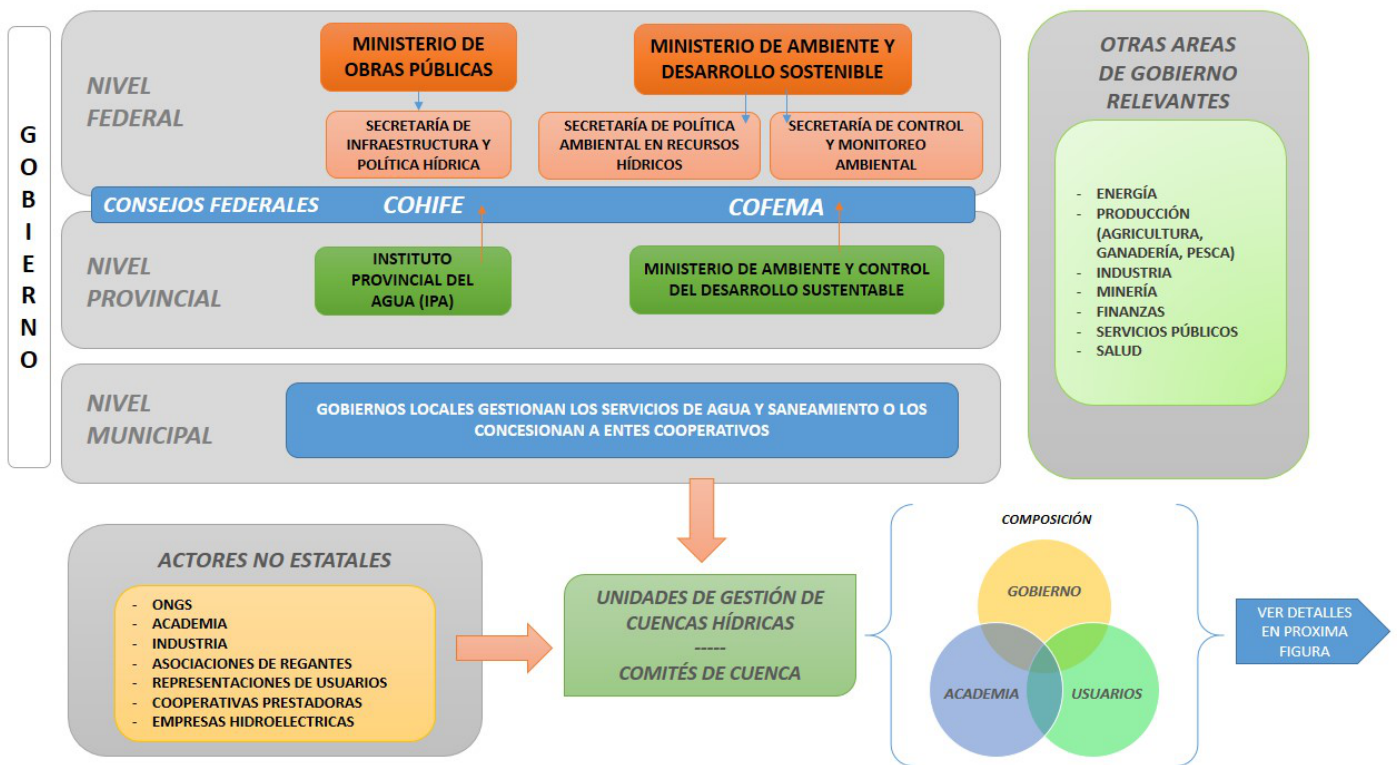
GOBIERNO

NIVEL FEDERAL

MINISTERIO DE OBRAS PÚBLICAS

MINISTERIO DE AMBIENTE Y DESARROLLO SOSTENIBLE

SECRETARÍA DE INFRAESTRUCTURA Y POLÍTICA HÍDRICA

SECRETARÍA DE POLÍTICA AMBIENTAL EN RECURSOS HÍDRICOS

SECRETARÍA DE CONTROL Y MONITOREO AMBIENTAL

CONSEJOS FEDERALES COHIFE COFEMA

NIVEL PROVINCIAL

INSTITUTO PROVINCIAL DEL AGUA (IPA)

MINISTERIO DE AMBIENTE Y CONTROL DEL DESARROLLO SUSTENTABLE

NIVEL MUNICIPAL

GOBIERNOS LOCALES GESTIONAN LOS SERVICIOS DE AGUA Y SANEAMIENTO O LOS CONCESIONAN A ENTES COOPERATIVOS

OTRAS AREAS DE GOBIERNO RELEVANTES

- ENERGÍA
- PRODUCCIÓN (AGRICULTURA, GANADERÍA, PESCA)
- INDUSTRIA
- MINERÍA
- FINANZAS
- SERVICIOS PÚBLICOS
- SALUD

ACTORES NO ESTATALES

- ONGS
- ACADEMIA
- INDUSTRIA
- ASOCIACIONES DE REGANTES
- REPRESENTACIONES DE USUARIOS
- COOPERATIVAS PRESTADORAS
- EMPRESAS HIDROELECTRICAS

UNIDADES DE GESTIÓN DE CUENCAS HÍDRICAS
-----
COMITÉS DE CUENCA

COMPOSICIÓN

GOBIERNO

ACADEMIA

USUARIOS

VER DETALLES EN PROXIMA FIGURA